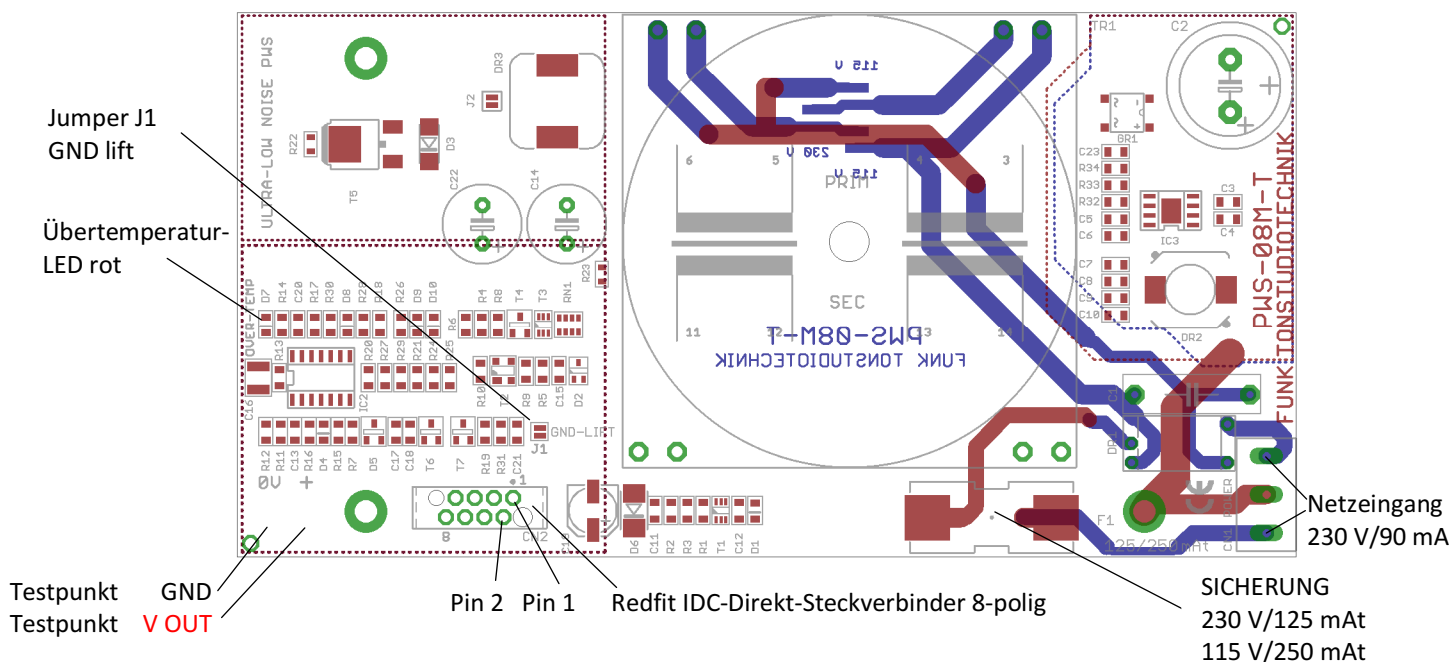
Jumper J1
GND lift

Übertemperatur-
LED rot

Testpunkt GND
Testpunkt V OUT

Pin 2 Pin 1 Redfit IDC-Direkt-Steckverbinder 8-polig

Netzeingang
230 V/90 mA

SICHERUNG
230 V/125 mAt
115 V/250 mAt

ULTRA-LOW NOISE PWS
R22 T5 D3 DR3 J2 C22 C14
OVER-TEMP D7 R14 C20 R17 R30 D8 R25 R18 R26 D9 D10 R4 R8 T4 T3 RN1 R23 R6
R13 R20 R27 R29 R21 R24 R25 IC2 C16 R10 T2 R9 R5 C15 D2
GND-LIFT J1
R12 R11 C13 R16 D4 R15 R7 D5 C17 C10 T6 T7 R19 R31 C21
0V +
8 CN2 1
D6 C11 R2 R3 R1 T1 C12 D1
115 V
230 V
115 V
PRIM
6 5 4 3
SEC
11 12 13 14
PWS-08M-T
FUNK TONSTUDIOTECHNIK
TR1 C2 BR1
C23 R34 R33 R32 C5 C6 C3 C4 IC3
C7 C8 C9 C10 DR2
PWS-08M-T
FUNK TONSTUDIOTECHNIK
C1 DR1 F1 POWER CN1
125/250 mAT